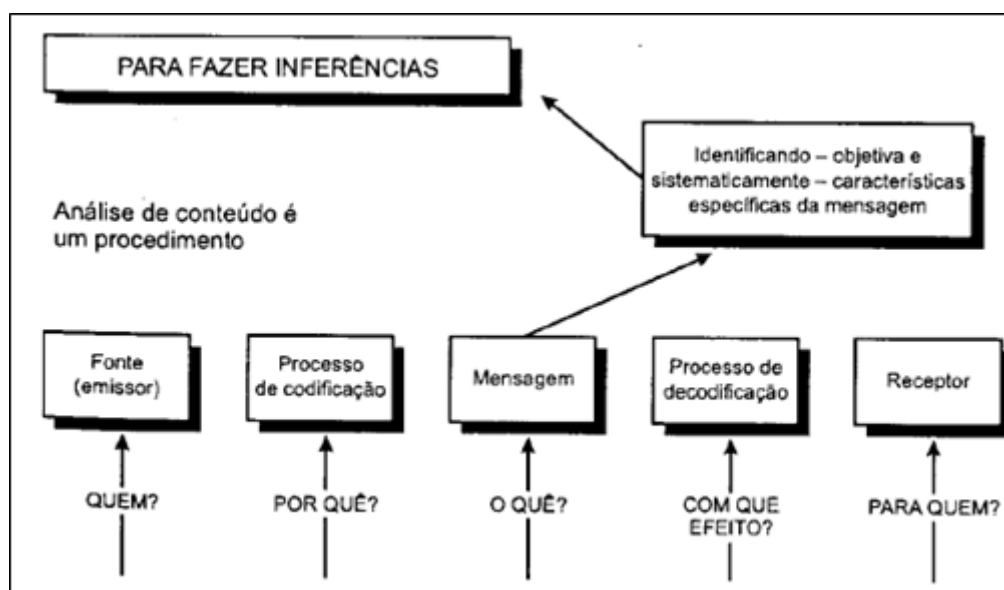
PARA FAZER INFERÊNCIAS

Identificando – objetiva e sistematicamente – características específicas da mensagem

Análise de conteúdo é um procedimento

Fonte (emissor)

Processo de codificação

Mensagem

Processo de decodificação

Receptor

QUEM?

POR QUÊ?

O QUÊ?

COM QUE EFEITO?

PARA QUEM?